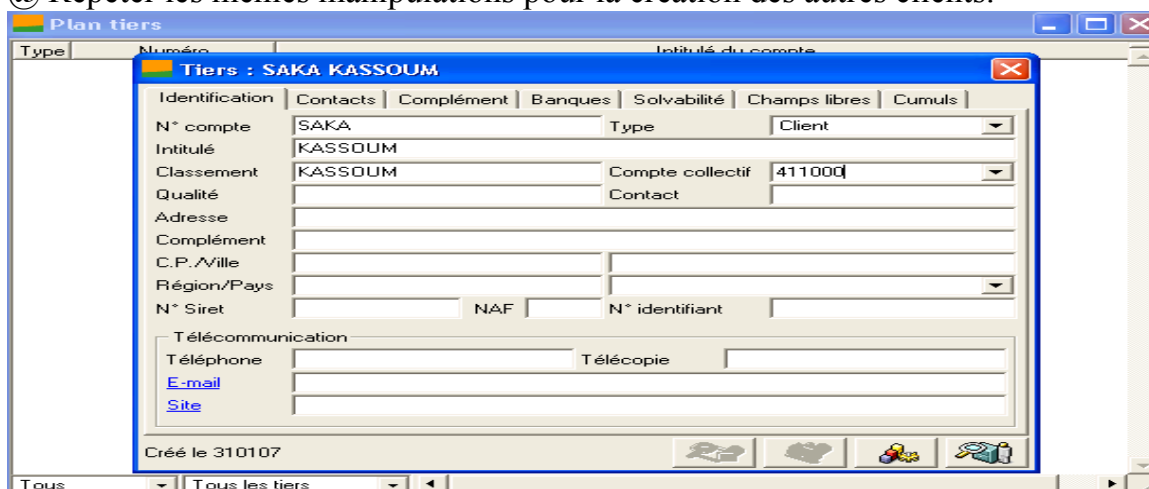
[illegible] Répéter les mêmes manipulations pour la création des autres clients.

Plan tiers

Type | Numéro | Intitulé du compte

Tiers : SAKA KASSOUM

Identification | Contacts | Complément | Banques | Solvabilité | Champs libres | Cumuls

N° compte SAKA
Type Client
Intitulé KASSOUM
Classement KASSOUM
Compte collectif 411000
Qualité
Contact
Adresse
Complément
C.P./Ville
Région/Pays
N° Siret
NAF
N° identifiant

Télécommunication
Téléphone
Télécopie
E-mail
Site

Créé le 310107

Tous
Tous les tiers